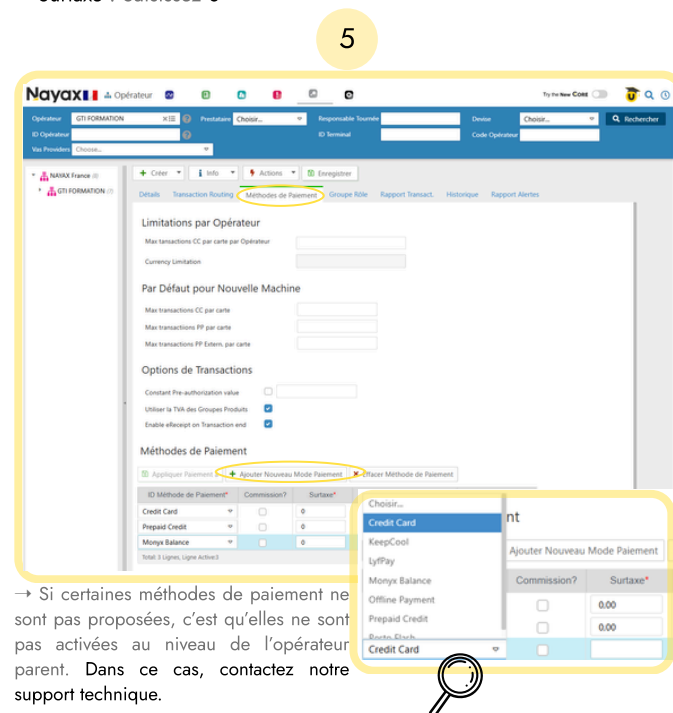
5

Nayax Opérateur

Try the New CORE

Opérateur GTI FORMATION Prestataire Choisir... Responsable Tournée Devise Choisir... Rechercher

ID Opérateur ID Terminal Code Opérateur

Vas Providers Choose...

NAYAX France (8)

GTI FORMATION (7)

+ Créer Info Actions Enregistrer

Détails Transaction Routing Méthodes de Paiement Groupe Rôle Rapport Transact. Historique Rapport Alertes

Limitations par Opérateur

Max transactions CC par carte par Opérateur

Currency Limitation

Par Défaut pour Nouvelle Machine

Max transactions CC par carte

Max transactions PP par carte

Max transactions PP Extern. par carte

Options de Transactions

Constant Pre-authorization value

Utiliser la TVA des Groupes Produits

Enable eReceipt on Transaction end

Méthodes de Paiement

Appliquer Paiement + Ajouter Nouveau Mode Paiement Effacer Méthode de Paiement

| ID Méthode de Paiement* | Commission? | Surtaxe* |
|---|---|---|
| Credit Card | | 0 |
| Prepaid Credit | | 0 |
| Monyx Balance | | 0 |

Total: 3 Lignes, Ligne Active:3

Choisir...
Credit Card
KeepCool
LyfPay
Monyx Balance
Offline Payment
Prepaid Credit
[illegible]

nt

Ajouter Nouveau Mode Paiement

| | Commission? | Surtaxe* |
|---|---|---|
| | | 0.00 |
| | | 0.00 |
| Credit Card | | |

→ Si certaines méthodes de paiement ne sont pas proposées, c’est qu’elles ne sont pas activées au niveau de l’opérateur parent. Dans ce cas, contactez notre support technique.